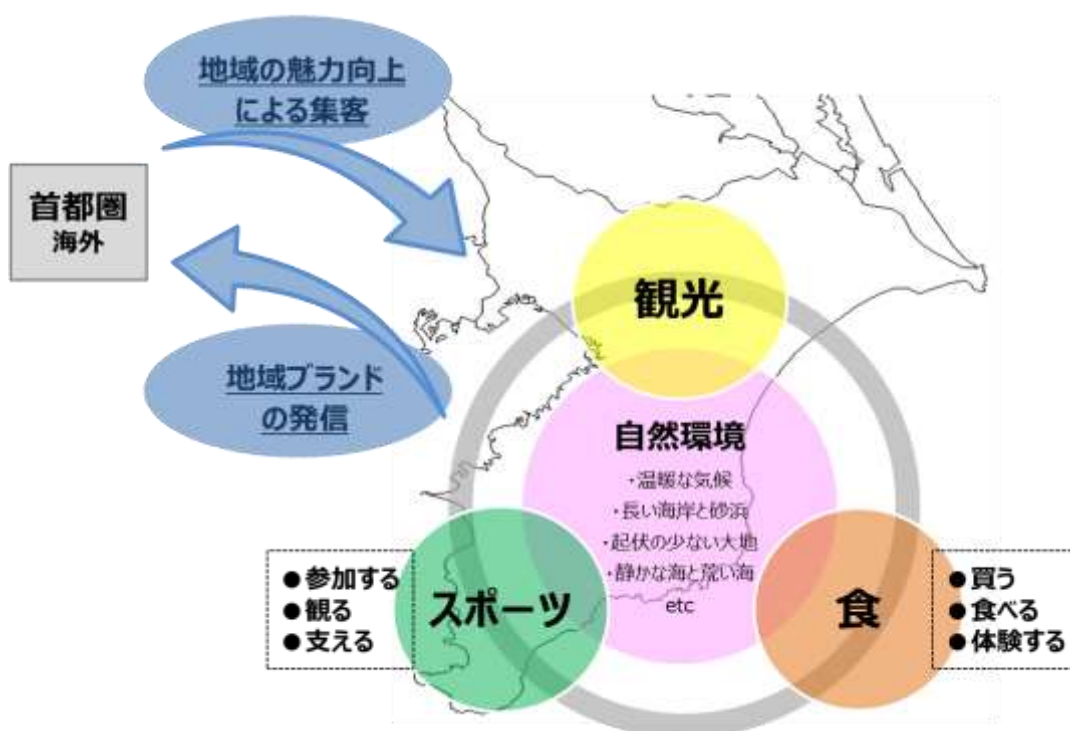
地域の魅力向上による集客

首都圏
海外

地域ブランドの発信

観光

自然環境
・温暖な気候
・長い海岸と砂浜
・起伏の少ない大地
・静かな海と荒い海
etc

●参加する
●観る
●支える

スポーツ

食

●買う
●食べる
●体験する